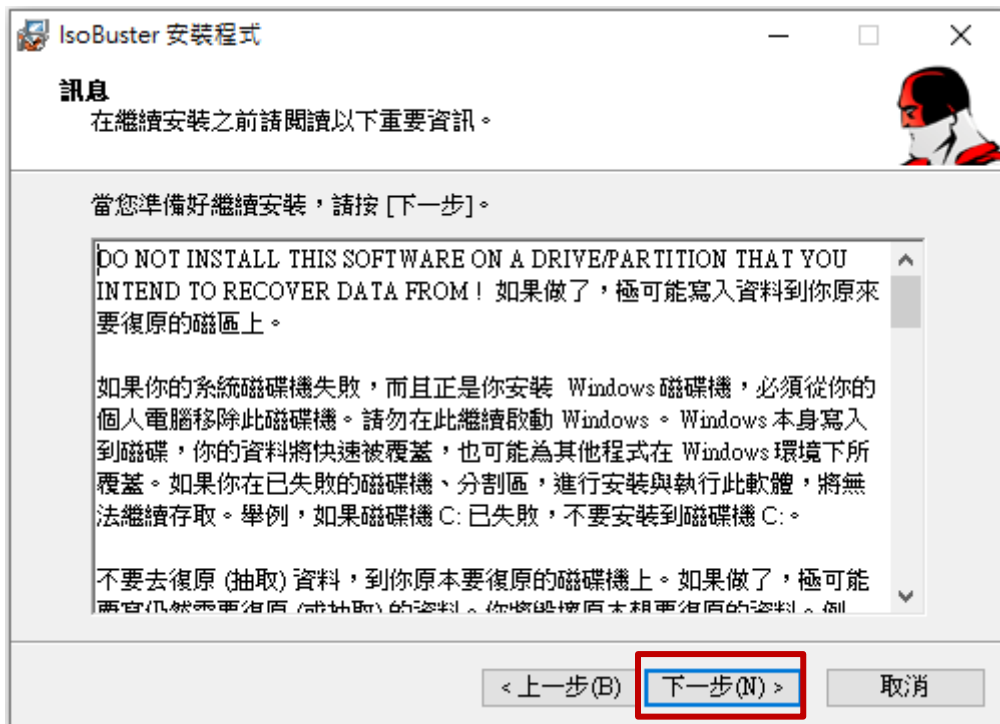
IsoBuster 安裝程式

訊息
在繼續安裝之前請閱讀以下重要資訊。

當您準備好繼續安裝，請按 [下一步]。

DO NOT INSTALL THIS SOFTWARE ON A DRIVE/PARTITION THAT YOU INTEND TO RECOVER DATA FROM！ 如果做了，極可能寫入資料到你原來要復原的磁區上。

如果你的系統磁碟機失敗，而且正是你安裝 Windows 磁碟機，必須從你的個人電腦移除此磁碟機。請勿在此繼續啟動 Windows。Windows 本身寫入到磁碟，你的資料將快速被覆蓋，也可能為其他程式在 Windows 環境下所覆蓋。如果你在已失敗的磁碟機、分割區，進行安裝與執行此軟體，將無法繼續存取。舉例，如果磁碟機 C: 已失敗，不要安裝到磁碟機 C:。

不要去復原 (抽取) 資料，到你原本要復原的磁碟機上。如果做了，極可能 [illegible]

< 上一步(B)
下一步(N) >
取消